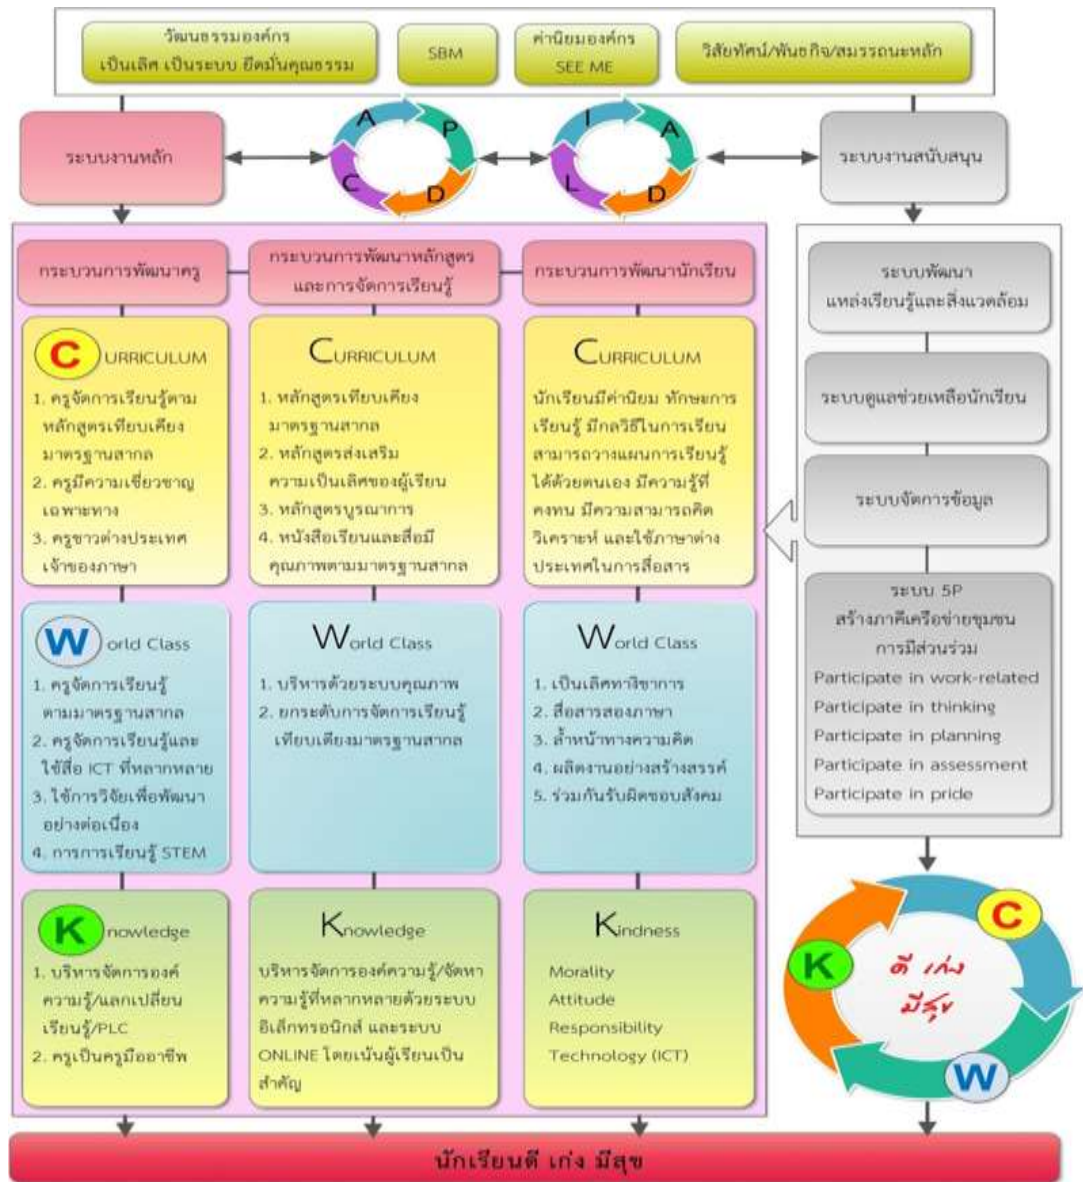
วัฒนธรรมองค์กร เป็นเลิศ เป็นระบบ ยึดมั่นคุณธรรม

SBM

ค่านิยมองค์กร SEE ME

วิสัยทัศน์/พันธกิจ/สมรรถนะหลัก

ระบบงานหลัก

A P D C

I A D L

ระบบงานสนับสนุน

กระบวนการพัฒนาครู

กระบวนการพัฒนาหลักสูตรและการจัดการเรียนรู้

กระบวนการพัฒนานักเรียน

C URRICULUM

1. ครูจัดการเรียนรู้ตามหลักสูตรเทียบเคียงมาตรฐานสากล
2. ครูมีความเชี่ยวชาญเฉพาะทาง
3. ครูชาวต่างประเทศเจ้าของภาษา

CURRICULUM

1. หลักสูตรเทียบเคียงมาตรฐานสากล
2. หลักสูตรส่งเสริมความเป็นเลิศของผู้เรียน
3. หลักสูตรบูรณาการ
4. หนังสือเรียนและสื่อมีคุณภาพตามมาตรฐานสากล

CURRICULUM

นักเรียนมีค่านิยม ทักษะการเรียนรู้ มีกลวิธีในการเรียน สามารถวางแผนการเรียนรู้ได้ด้วยตนเอง มีความรู้ที่คงทน มีความสามารถคิดวิเคราะห์ และใช้ภาษาต่างประเทศในการสื่อสาร

W orld Class

1. ครูจัดการเรียนรู้ตามมาตรฐานสากล
2. ครูจัดการเรียนรู้และใช้สื่อ ICT ที่หลากหลาย
3. ใช้การวิจัยเพื่อพัฒนาอย่างต่อเนื่อง
4. การการเรียนรู้ STEM

World Class

1. บริหารด้วยระบบคุณภาพ
2. ยกระดับการจัดการเรียนรู้เทียบเคียงมาตรฐานสากล

World Class

1. เป็นเลิศทางวิชาการ
2. สื่อสารสองภาษา
3. ล้ำหน้าทางความคิด
4. ผลิตงานอย่างสร้างสรรค์
5. ร่วมกันรับผิดชอบสังคม

K nowledge

1. บริหารจัดการองค์ความรู้/แลกเปลี่ยนเรียนรู้/PLC
2. ครูเป็นครูมืออาชีพ

Knowledge

บริหารจัดการองค์ความรู้/จัดหาความรู้ที่หลากหลายด้วยระบบอิเล็กทรอนิกส์ และระบบ ONLINE โดยเน้นผู้เรียนเป็นสำคัญ

Kindness

Morality
Attitude
Responsibility
Technology (ICT)

ระบบพัฒนาแหล่งเรียนรู้และสิ่งแวดล้อม

ระบบดูแลช่วยเหลือนักเรียน

ระบบจัดการข้อมูล

ระบบ 5P
สร้างภาคีเครือข่ายชุมชน
การมีส่วนร่วม
Participate in work-related
Participate in thinking
Participate in planning
Participate in assessment
Participate in pride

C K W
ดี เก่ง มีสุข

นักเรียนดี เก่ง มีสุข